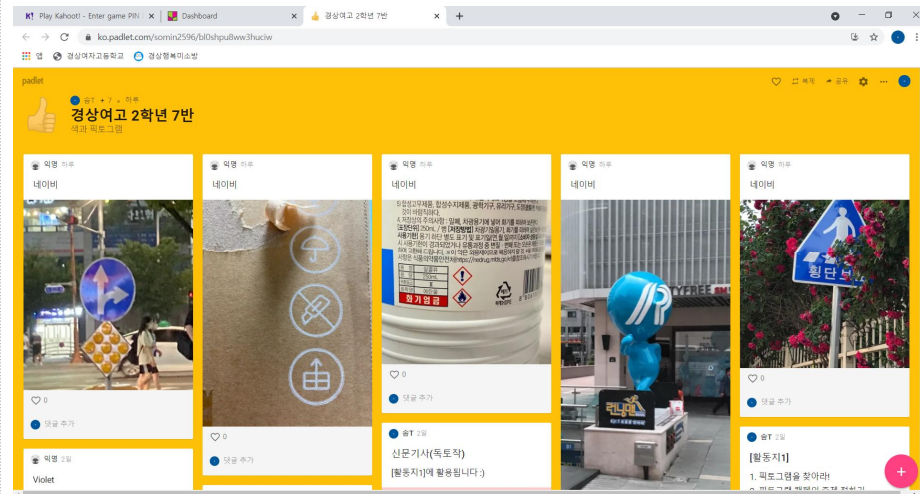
Play Kahoot! - Enter game PIN
Dashboard
경상여고 2학년 7반

ko.padlet.com/somin2596/bl0shpu8ww3huciw

앱 경상여자고등학교 경상행복미소방

padlet

복제 공유

송T + 7 하루

경상여고 2학년 7반

색과 픽토그램

익명 하루
네이비
0
댓글 추가

익명 2일
Violet

익명 하루
네이비
0
댓글 추가

익명 하루
네이비
화기엄금
0
댓글 추가

송T 2일
신문기사(독토작)
[활동지1]에 활용됩니다 :)

익명 하루
네이비
RUNNING
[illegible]

익명 하루
네이비
횡단보도
0
댓글 추가

송T 2일
[활동지1]
1. 픽토그램을 찾아라!